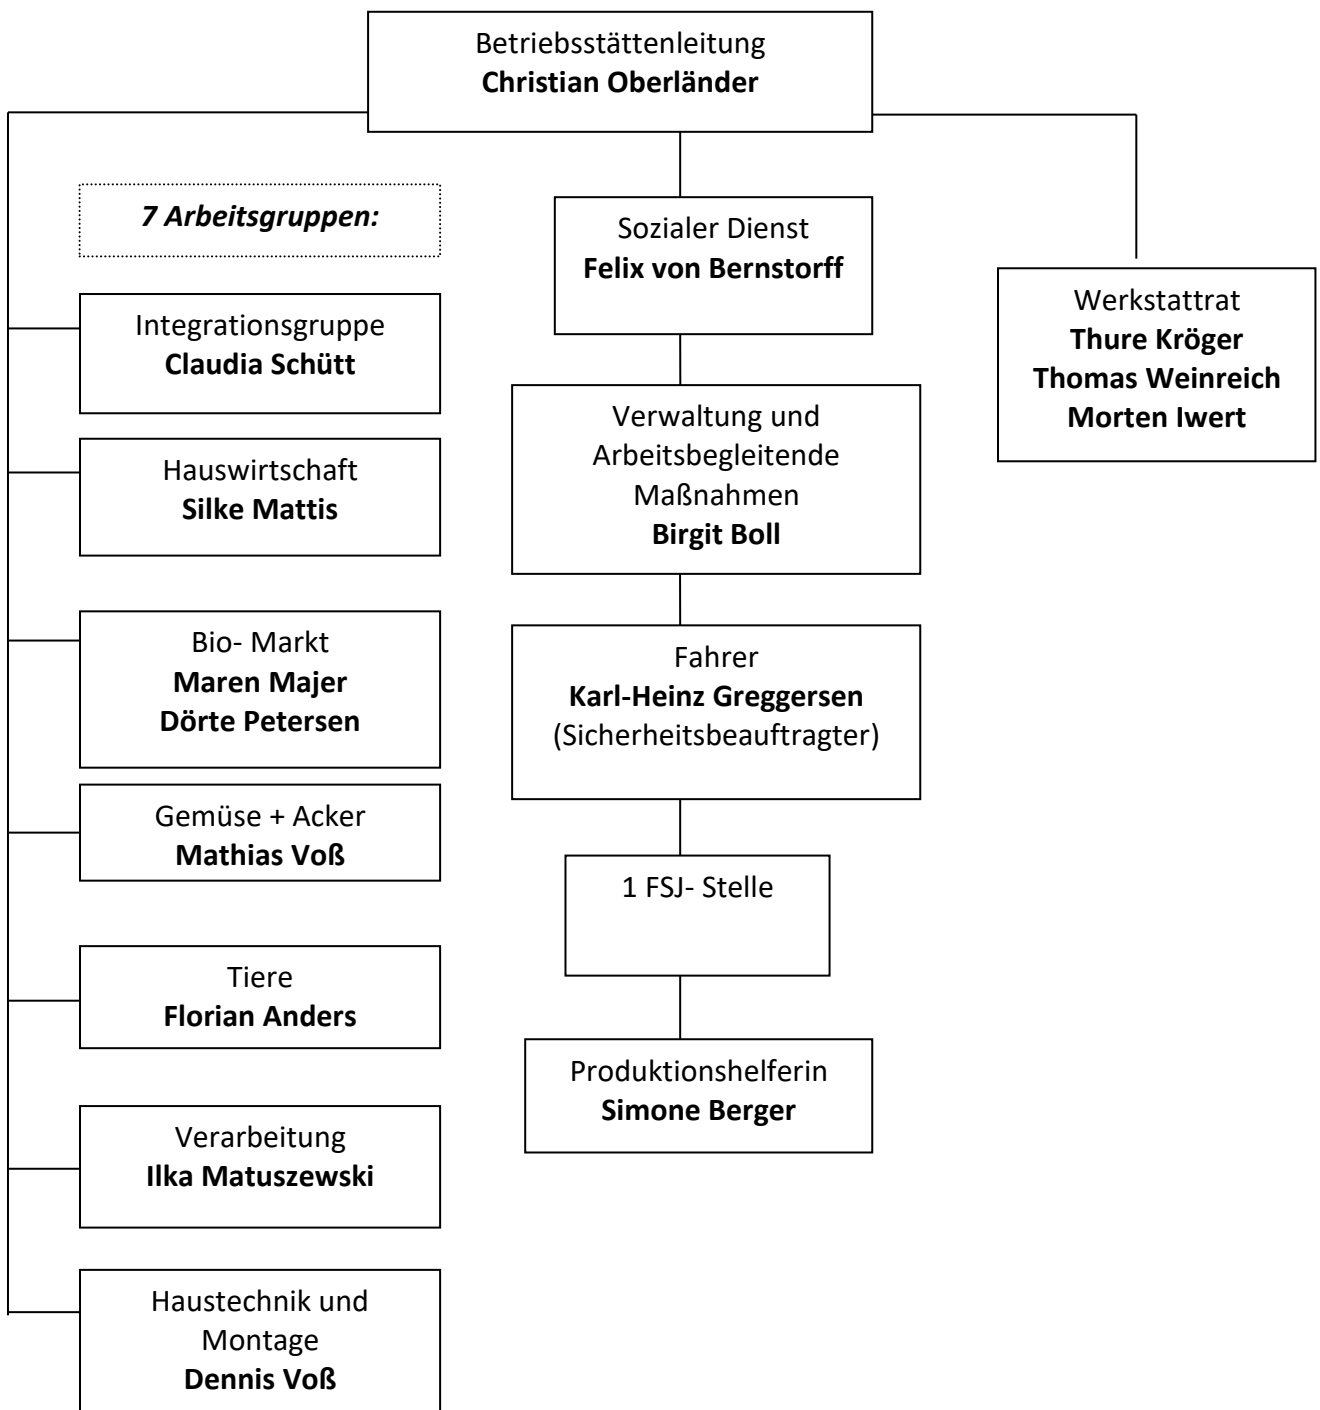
Betriebsstättenleitung
**Christian Oberländer**

*7 Arbeitsgruppen:*

Integrationsgruppe
**Claudia Schütt**

Hauswirtschaft
**Silke Mattis**

Bio- Markt
**Maren Majer**
**Dörte Petersen**

Gemüse + Acker
**Mathias Voß**

Tiere
**Florian Anders**

Verarbeitung
**Ilka Matuszewski**

Haustechnik und Montage
**Dennis Voß**

Sozialer Dienst
**Felix von Bernstorff**

Verwaltung und Arbeitsbegleitende Maßnahmen
**Birgit Boll**

Fahrer
**Karl-Heinz Greggersen**
(Sicherheitsbeauftragter)

1 FSJ- Stelle

Produktionshelferin
**Simone Berger**

Werkstattrat
**Thure Kröger**
**Thomas Weinreich**
**Morten Iwert**